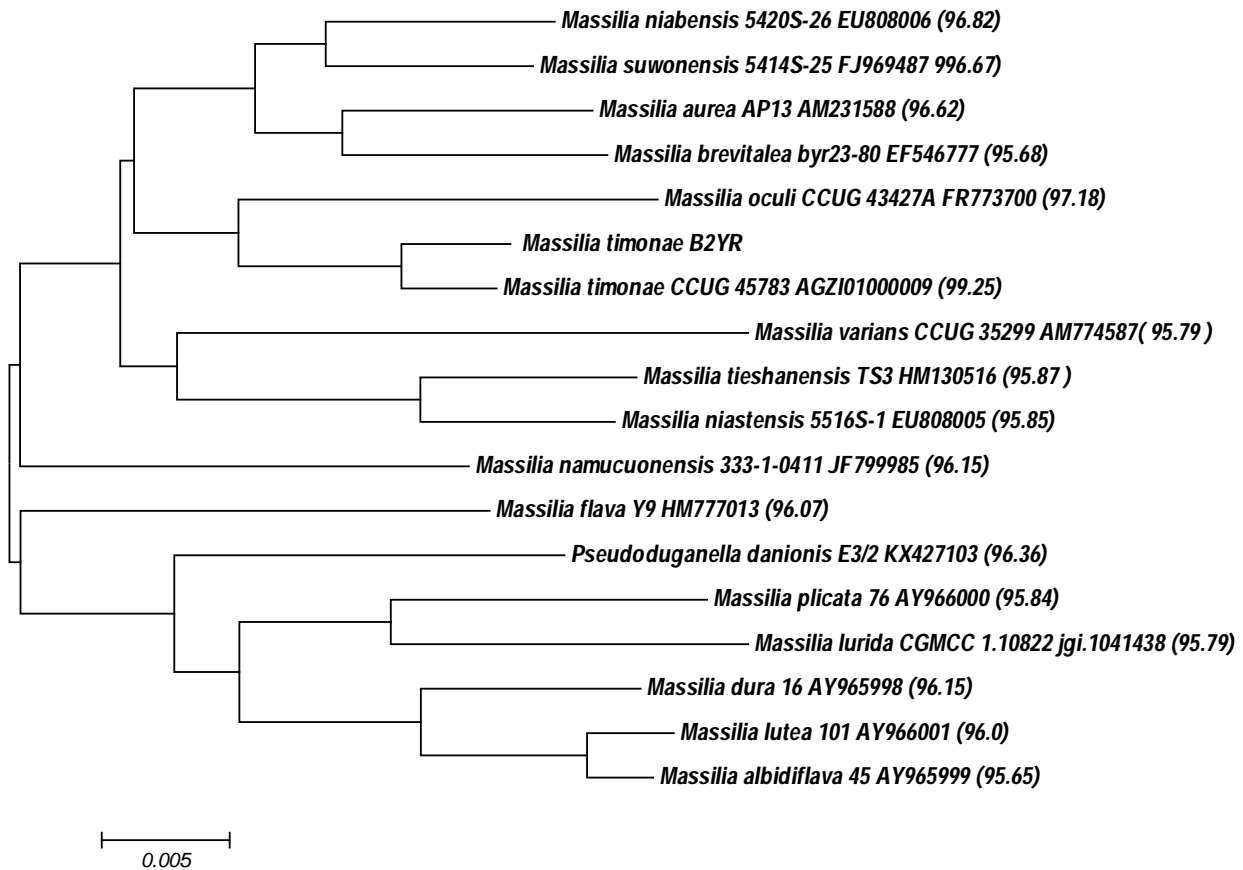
Massilia niabensis 5420S-26 EU808006 (96.82)
Massilia suwonensis 5414S-25 FJ969487 996.67)
Massilia aurea AP13 AM231588 (96.62)
Massilia brevitalea byr23-80 EF546777 (95.68)
Massilia oculi CCUG 43427A FR773700 (97.18)
Massilia timonae B2YR
Massilia timonae CCUG 45783 AGZI01000009 (99.25)
Massilia varians CCUG 35299 AM774587( 95.79 )
Massilia tieshanensis TS3 HM130516 (95.87 )
Massilia niastensis 5516S-1 EU808005 (95.85)
Massilia namucuonensis 333-1-0411 JF799985 (96.15)
Massilia flava Y9 HM777013 (96.07)
Pseudoduganella danionis E3/2 KX427103 (96.36)
Massilia plicata 76 AY966000 (95.84)
Massilia lurida CGMCC 1.10822 jgi.1041438 (95.79)
Massilia dura 16 AY965998 (96.15)
Massilia lutea 101 AY966001 (96.0)
Massilia albidiflava 45 AY965999 (95.65)
0.005